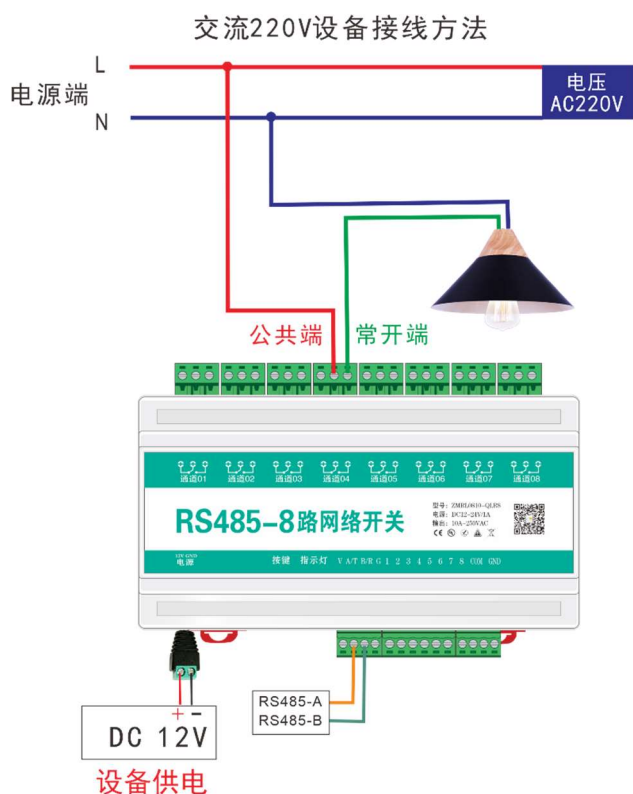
交流220V设备接线方法

电源端

L

N

电压
AC220V

公共端

常开端

通道01 通道02 通道03 通道04 通道05 通道06 通道07 通道08

RS485-8路网络开关

型号：ZMRL0810-QLRS
电源：DC12~24V/1A
触点：10A~250VAC

12V-24VD
电源

按键 指示灯 V A/T B/R G 1 2 3 4 5 6 7 8 COM GND

RS485-A
RS485-B

+ -
DC 12V

设备供电